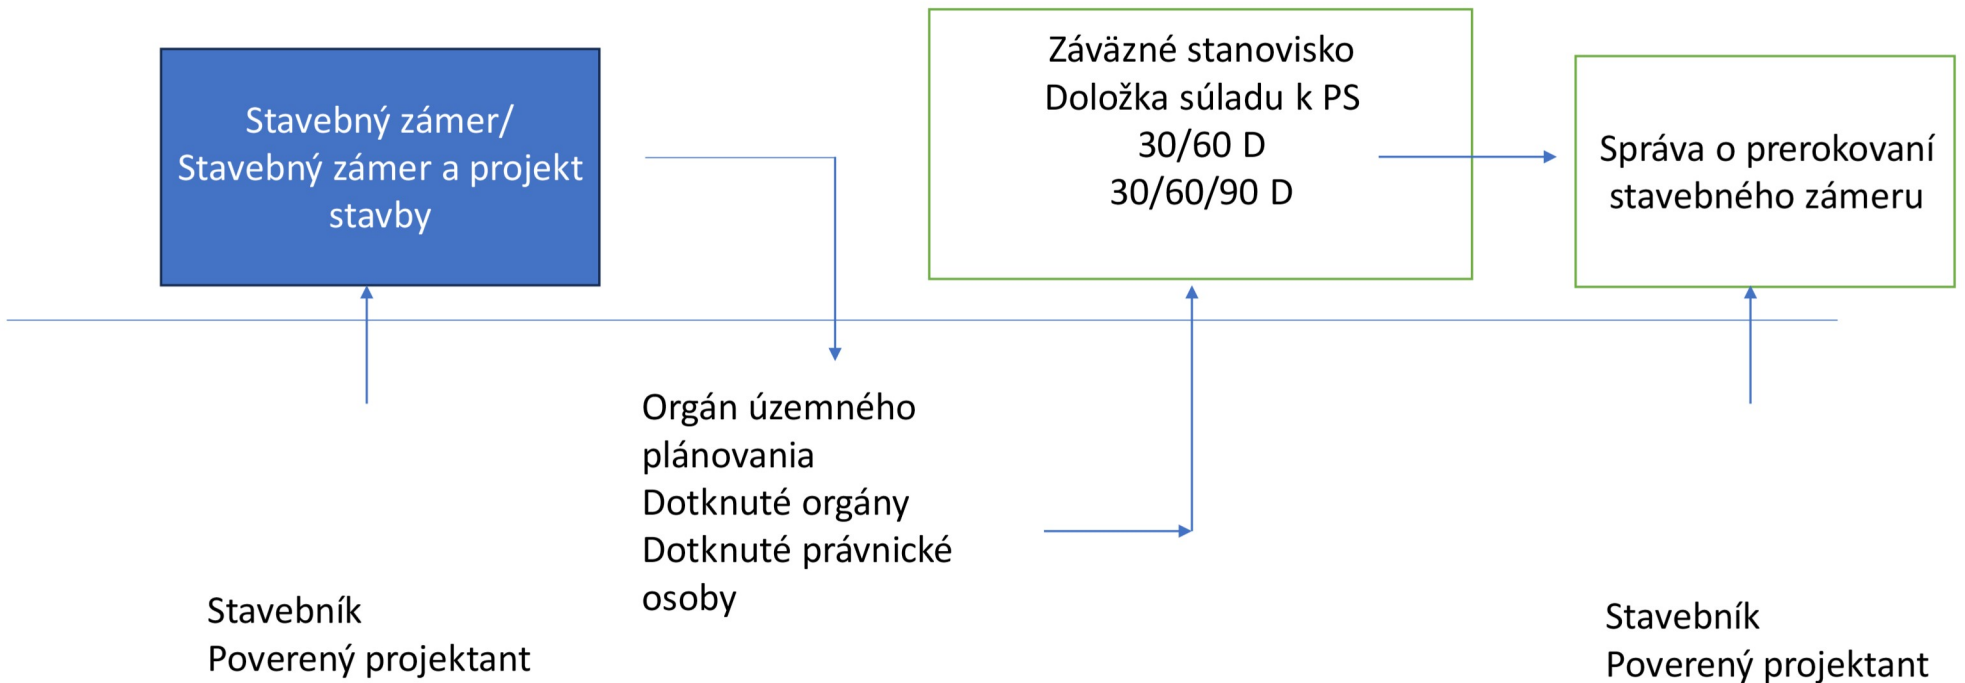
Stavebný zámer/
Stavebný zámer a projekt stavby

Záväzné stanovisko
Doložka súladu k PS
30/60 D
30/60/90 D

Správa o prerokovaní stavebného zámeru

Orgán územného plánovania
Dotknuté orgány
Dotknuté právnické osoby

Stavebník
Poverený projektant

Stavebník
Poverený projektant